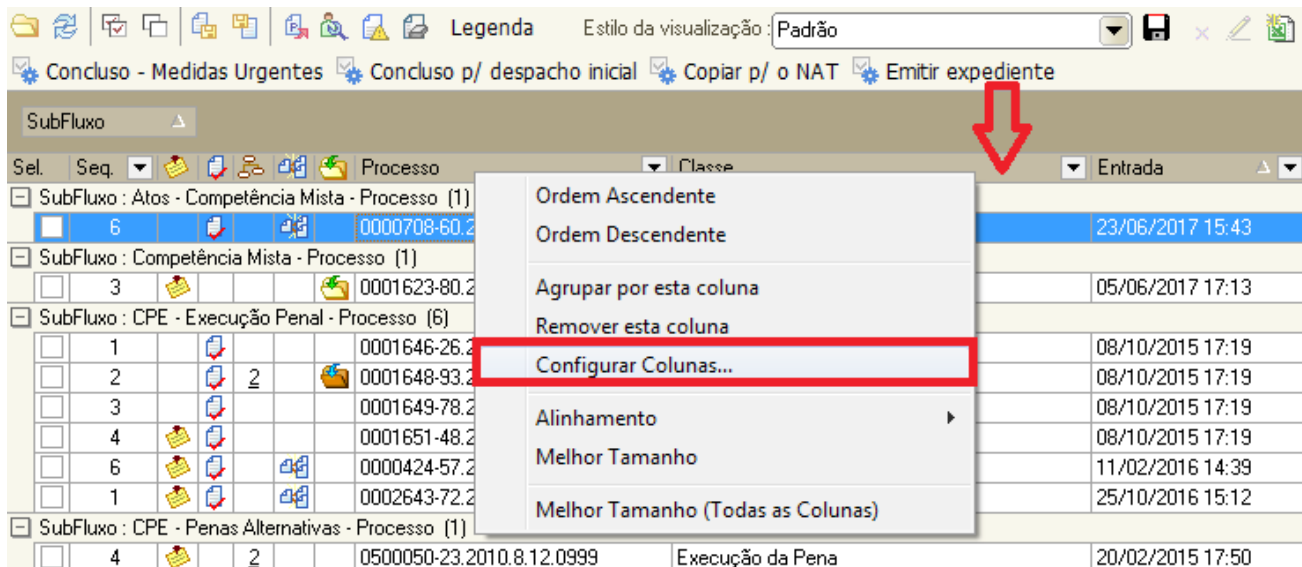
Legenda Estilo da visualização : Padrão

Concluso - Medidas Urgentes Concluso p/ despacho inicial Copiar p/ o NAT Emitir expediente

SubFluxo

| Sel. | Seq. | | | | | | Processo | Classe | Entrada |
|---|---|---|---|---|---|---|---|---|---|
| SubFluxo : Atos - Competência Mista - Processo (1) | | | | | | | | | |
| | 6 | | | | | | 0000708-60.2 | | 23/06/2017 15:43 |
| SubFluxo : Competência Mista - Processo (1) | | | | | | | | | |
| | 3 | | | | | | 0001623-80.2 | | 05/06/2017 17:13 |
| SubFluxo : CPE - Execução Penal - Processo (6) | | | | | | | | | |
| | 1 | | | | | | 0001646-26.2 | | 08/10/2015 17:19 |
| | 2 | | | 2 | | | 0001648-93.2 | | 08/10/2015 17:19 |
| | 3 | | | | | | 0001649-78.2 | | 08/10/2015 17:19 |
| | 4 | | | | | | 0001651-48.2 | | 08/10/2015 17:19 |
| | 6 | | | | | | 0000424-57.2 | | 11/02/2016 14:39 |
| | 1 | | | | | | 0002643-72.2 | | 25/10/2016 15:12 |
| SubFluxo : CPE - Penas Alternativas - Processo (1) | | | | | | | | | |
| | 4 | | | 2 | | | 0500050-23.2010.8.12.0999 | Execução da Pena | 20/02/2015 17:50 |

Ordem Ascendente
Ordem Descendente
Agrupar por esta coluna
Remover esta coluna
Configurar Colunas...
Alinhamento
Melhor Tamanho
Melhor Tamanho (Todas as Colunas)